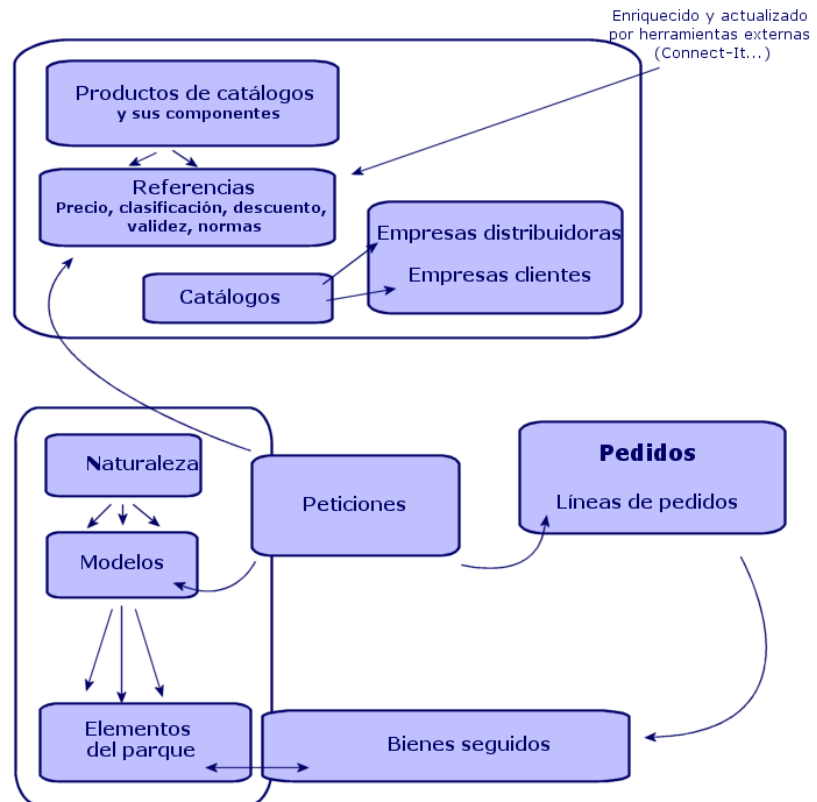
Enriquecido y actualizado por herramientas externas (Connect-It...)

Productos de catálogos
y sus componentes

Referencias
Precio, clasificación, descuento, validez, normas

Empresas distribuidoras

Empresas clientes

Catálogos

Naturaleza

Modelos

Peticiones

Pedidos

Líneas de pedidos

Elementos del parque

Bienes seguidos